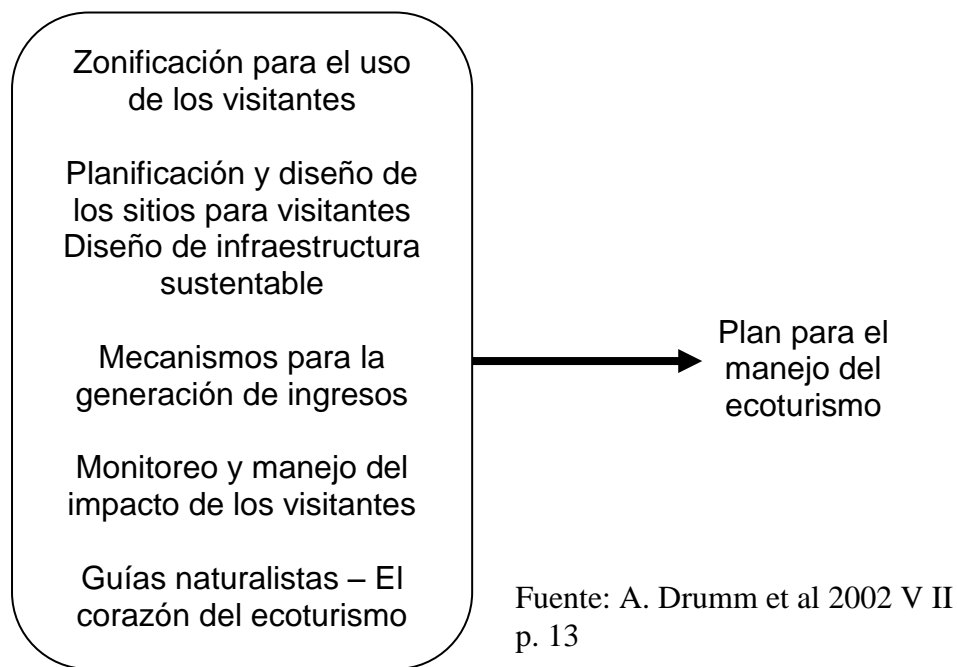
Zonificación para el uso de los visitantes

Planificación y diseño de los sitios para visitantes
Diseño de infraestructura sustentable

Mecanismos para la generación de ingresos

Monitoreo y manejo del impacto de los visitantes

Guías naturalistas – El corazón del ecoturismo

Plan para el manejo del ecoturismo

Fuente: A. Drumm et al 2002 V II p. 13